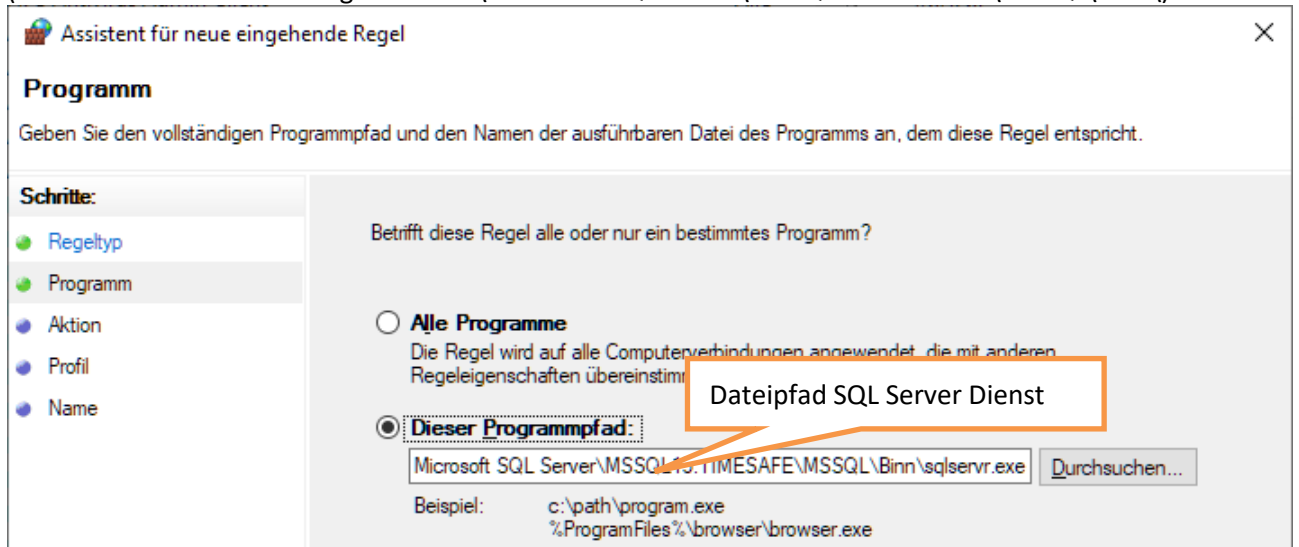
Assistent für neue eingehende Regel

Programm

Geben Sie den vollständigen Programmpfad und den Namen der ausführbaren Datei des Programms an, dem diese Regel entspricht.

Schritte:

Regeltyp

Programm

Aktion

Profil

Name

Betrifft diese Regel alle oder nur ein bestimmtes Programm?

Alle Programme

Die Regel wird auf alle Computerverbindungen angewendet, die mit anderen Regeleigenschaften übereinstim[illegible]

Dateipfad SQL Server Dienst

Dieser Programmpfad:

Microsoft SQL Server\MSSQL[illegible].TIMESAFE\MSSQL\Binn\sqlservr.exe

Durchsuchen...

Beispiel: c:\path\program.exe
%ProgramFiles%\browser\browser.exe